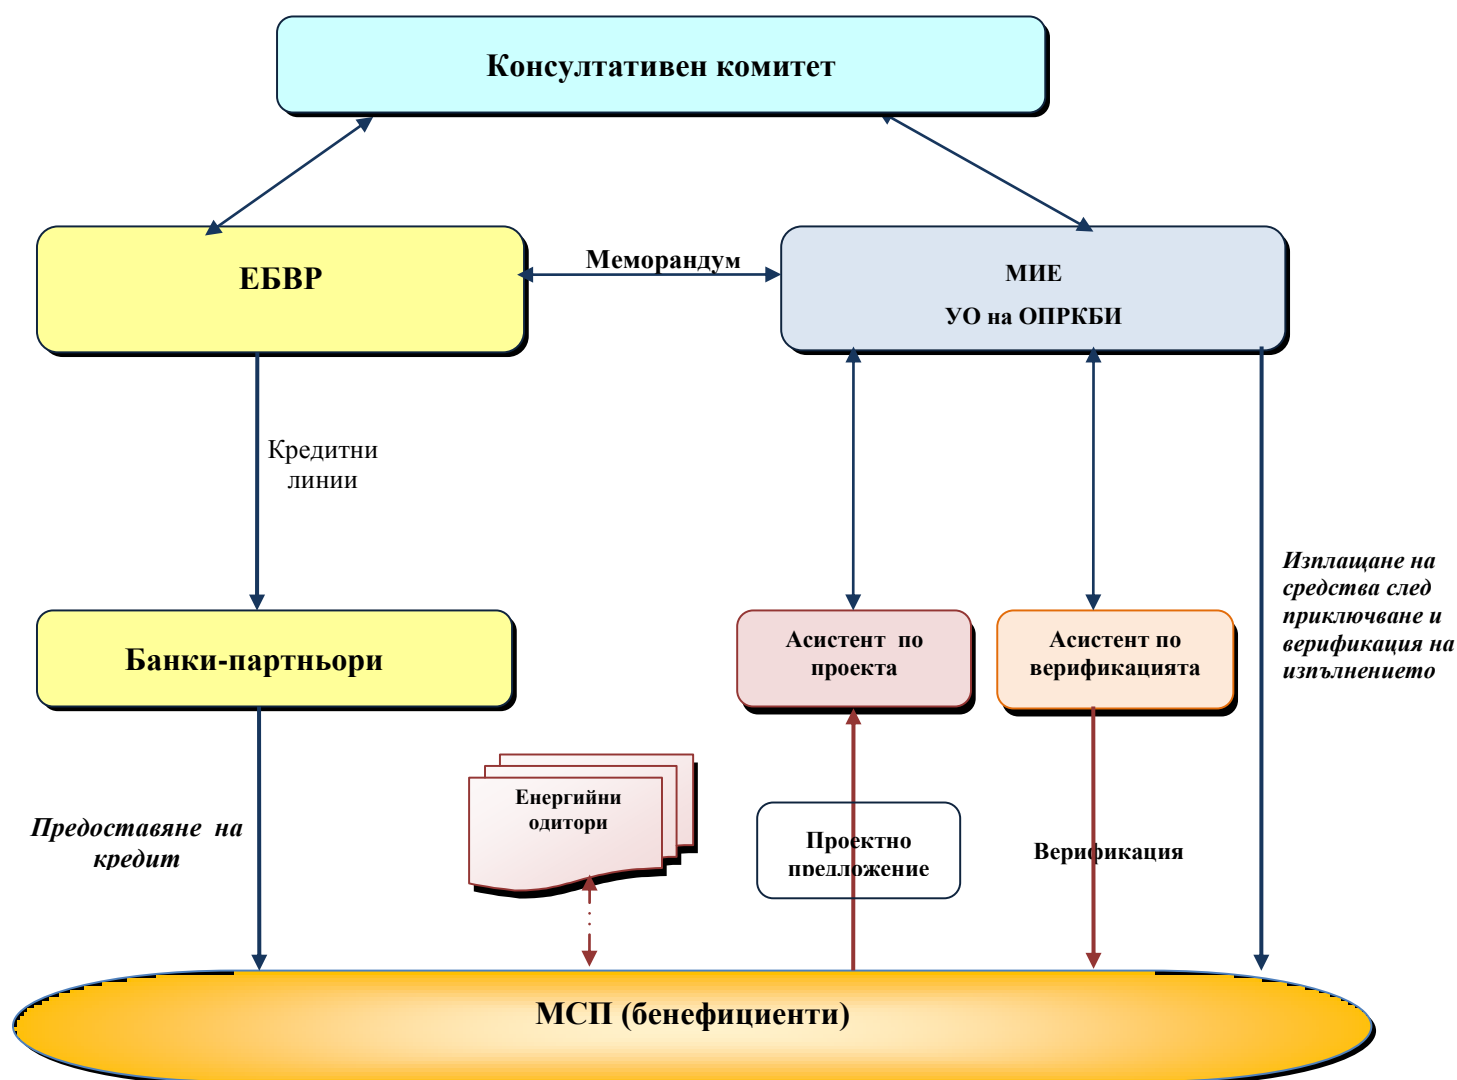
Консултативен комитет

ЕБВР

Меморандум

МИЕ

УО на ОПРКБИ

Кредитни линии

Банки-партньори

Асистент по проекта

Асистент по верификацията

Изплащане на средства след приключване и верификация на изпълнението

Енергийни одитори

Предоставяне на кредит

Проектно предложение

Верификация

МСП (бенефициенти)